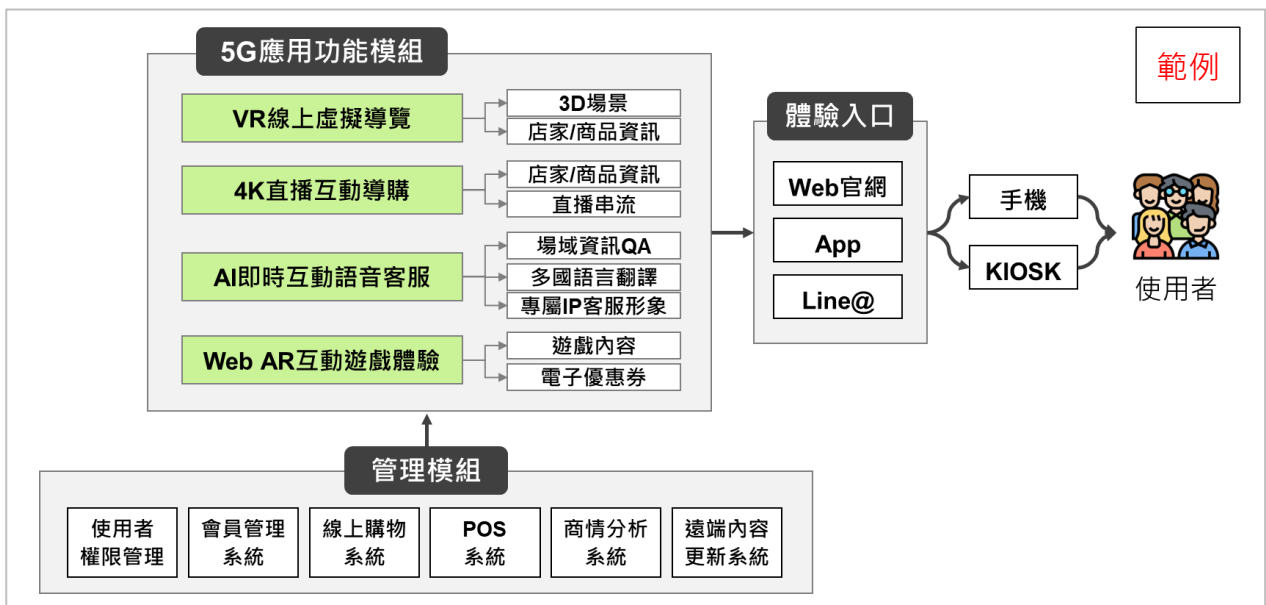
範例

5G應用功能模組

VR線上虛擬導覽
3D場景
店家/商品資訊

4K直播互動導購
店家/商品資訊
直播串流

AI即時互動語音客服
場域資訊QA
多國語言翻譯
專屬IP客服形象

Web AR互動遊戲體驗
遊戲內容
電子優惠券

體驗入口
Web官網
App
Line@

手機
KIOSK

使用者

管理模組
使用者權限管理
會員管理系統
線上購物系統
POS系統
商情分析系統
遠端內容更新系統